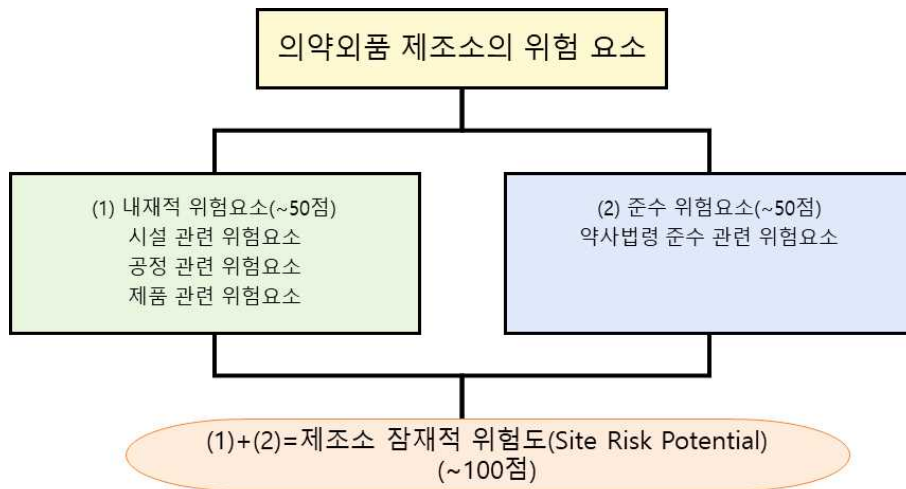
의약외품 제조소의 위험 요소

(1) 내재적 위험요소(~50점)
시설 관련 위험요소
공정 관련 위험요소
제품 관련 위험요소

(2) 준수 위험요소(~50점)
약사법령 준수 관련 위험요소

(1)+(2)=제조소 잠재적 위험도(Site Risk Potential)
(~100점)